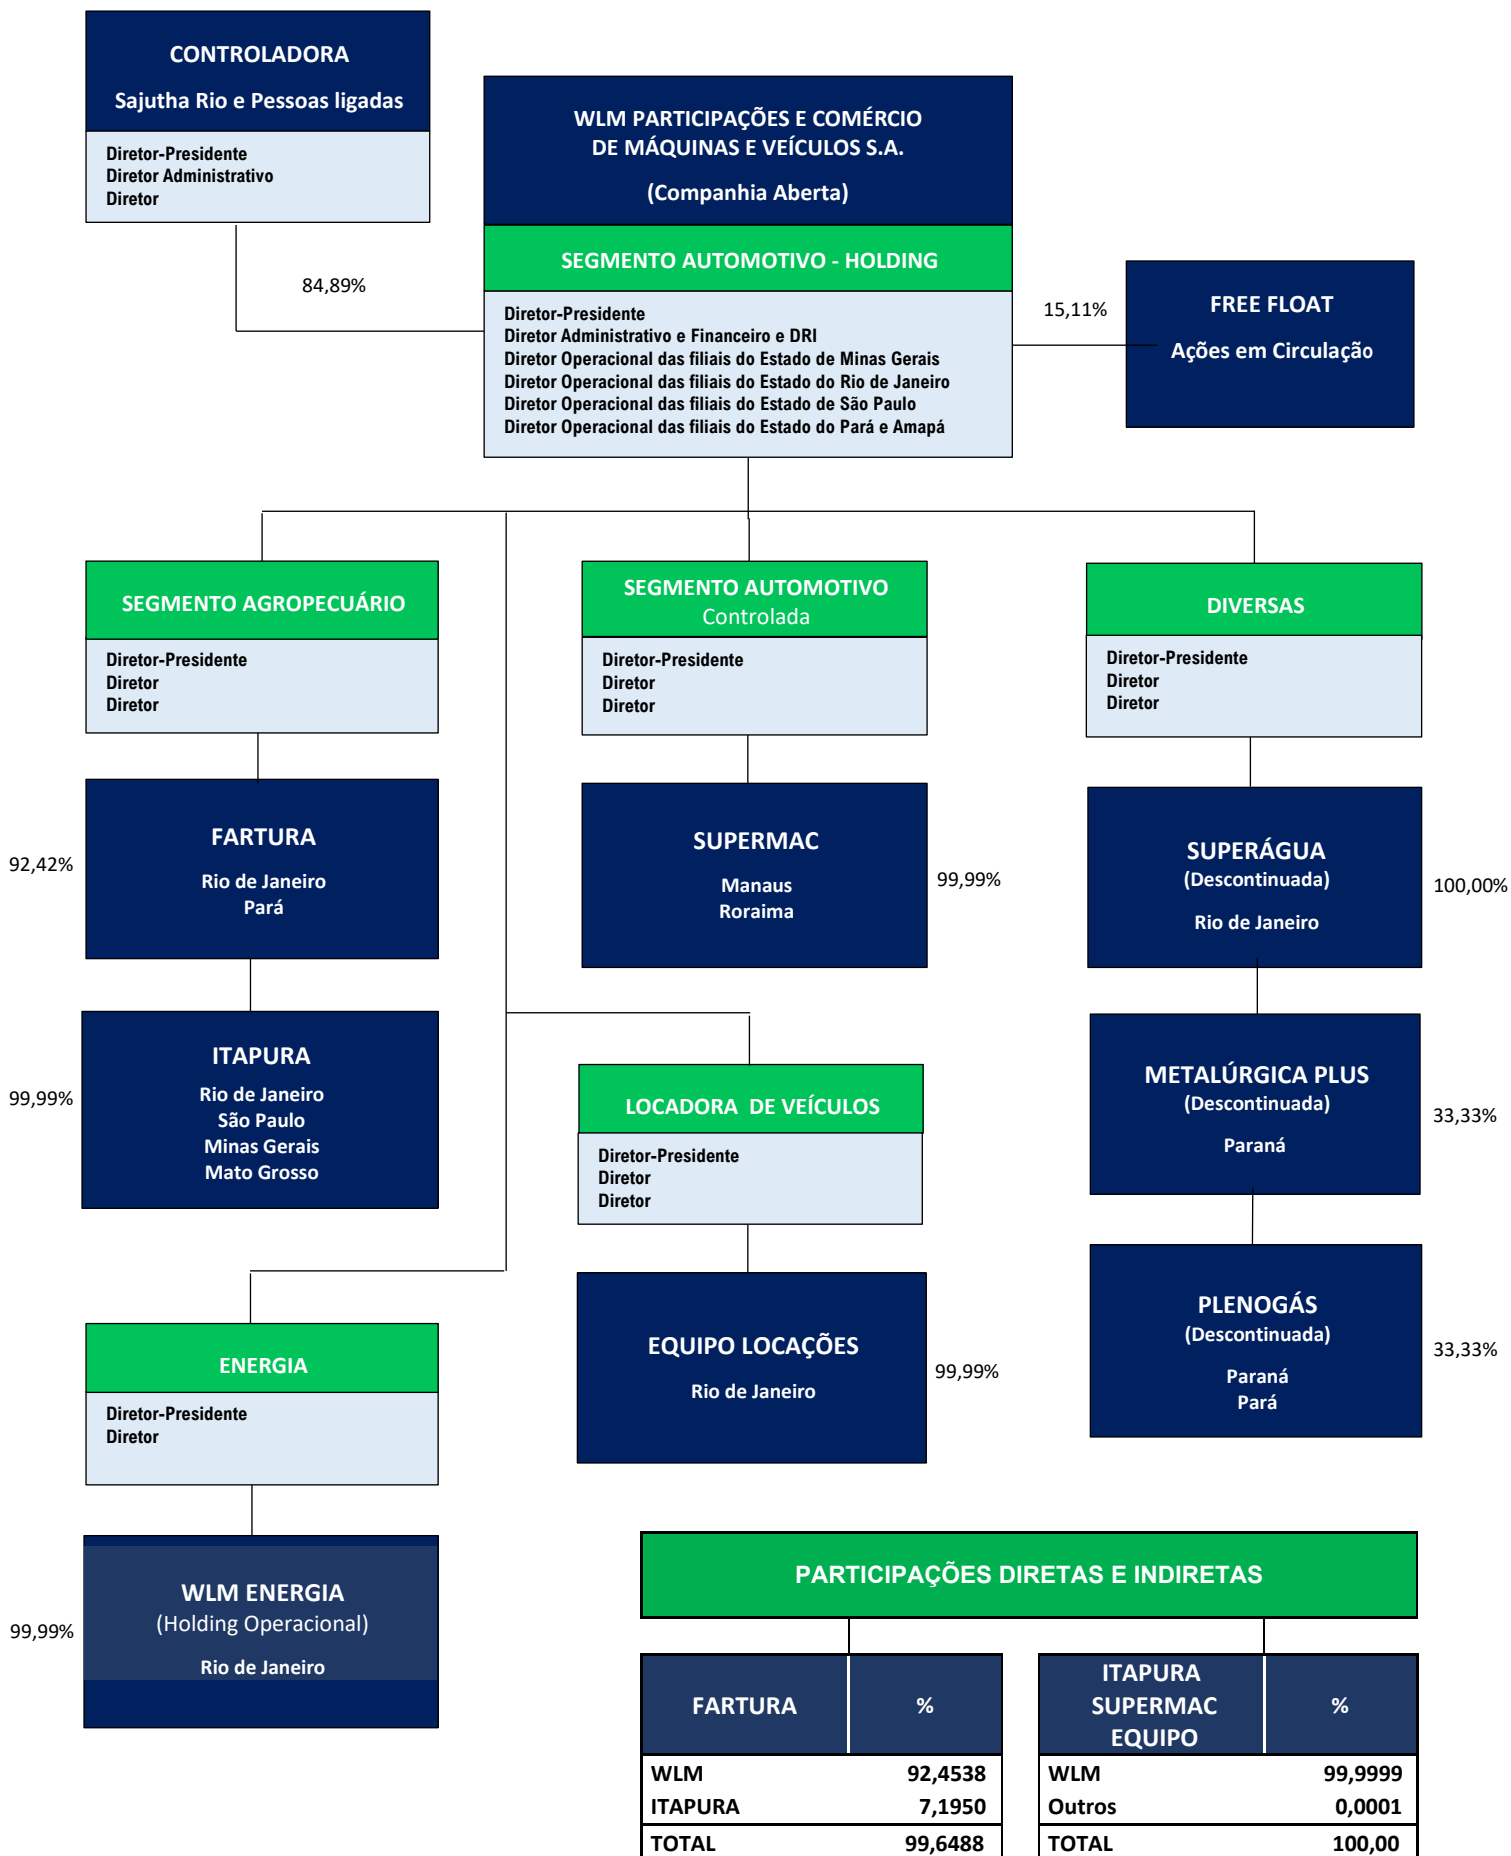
CONTROLADORA

Sajutha Rio e Pessoas ligadas

Diretor-Presidente
Diretor Administrativo
Diretor

84,89%

WLM PARTICIPAÇÕES E COMÉRCIO DE MÁQUINAS E VEÍCULOS S.A.

(Companhia Aberta)

SEGMENTO AUTOMOTIVO - HOLDING

Diretor-Presidente
Diretor Administrativo e Financeiro e DRI
Diretor Operacional das filiais do Estado de Minas Gerais
Diretor Operacional das filiais do Estado do Rio de Janeiro
Diretor Operacional das filiais do Estado de São Paulo
Diretor Operacional das filiais do Estado do Pará e Amapá

15,11%

FREE FLOAT

Ações em Circulação

SEGMENTO AGROPECUÁRIO

Diretor-Presidente
Diretor
Diretor

SEGMENTO AUTOMOTIVO
Controlada

Diretor-Presidente
Diretor
Diretor

DIVERSAS

Diretor-Presidente
Diretor
Diretor

92,42%

FARTURA

Rio de Janeiro
Pará

SUPERMAC

Manaus
Roraima

99,99%

SUPERÁGUA
(Descontinuada)

Rio de Janeiro

100,00%

99,99%

ITAPURA

Rio de Janeiro
São Paulo
Minas Gerais
Mato Grosso

LOCADORA DE VEÍCULOS

Diretor-Presidente
Diretor
Diretor

METALÚRGICA PLUS
(Descontinuada)

Paraná

33,33%

EQUIPO LOCAÇÕES

Rio de Janeiro

99,99%

PLENOGÁS
(Descontinuada)

Paraná
Pará

33,33%

ENERGIA

Diretor-Presidente
Diretor

99,99%

WLM ENERGIA
(Holding Operacional)

Rio de Janeiro

PARTICIPAÇÕES DIRETAS E INDIRETAS

| FARTURA | % |
|---|---|
| WLM | 92,4538 |
| ITAPURA | 7,1950 |
| TOTAL | 99,6488 |

| ITAPURA SUPERMAC EQUIPO | % |
|---|---|
| WLM | 99,9999 |
| Outros | 0,0001 |
| TOTAL | 100,00 |